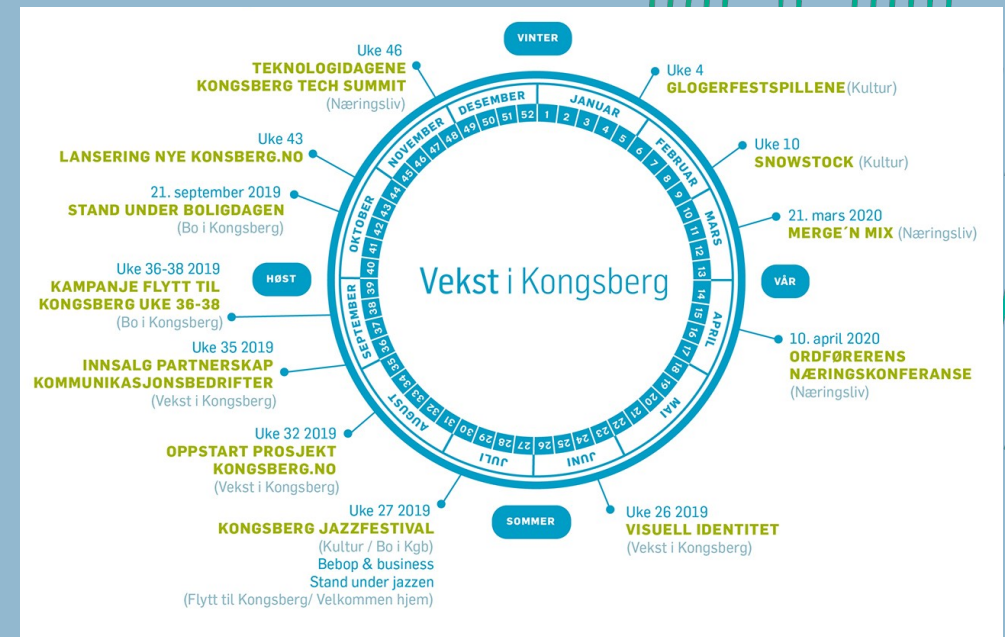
VINTER

Uke 46
TEKNOLOGIDAGENE
KONGSBERG TECH SUMMIT
(Næringsliv)

Uke 4
GLOGERFESTSPILLENE(Kultur)

Uke 43
LANSERING NYE KONGSBERG.NO

Uke 10
SNOWSTOCK (Kultur)

21. september 2019
STAND UNDER BOLIGDAGEN
(Bo i Kongsberg)

21. mars 2020
MERGE´N MIX (Næringsliv)

HØST

Uke 36-38 2019
KAMPANJE FLYTT TIL
KONGSBERG UKE 36-38
(Bo i Kongsberg)

Vekst i Kongsberg

VÅR

Uke 35 2019
INNSALG PARTNERSKAP
KOMMUNIKASJONSBEDRIFTER
(Vekst i Kongsberg)

10. april 2020
ORDFØRERENS
NÆRINGSKONFERANSE
(Næringsliv)

DESEMBER 49 50 51 52 1 2 3 4 JANUAR 5 6 FEBRUAR 7 8 9 MARS 10 11 12 13 14 APRIL 15 16 17 18 MAI 19 20 21 22 JUNI 23 24 25 26 JULI 27 28 29 30 31 AUGUST 32 33 34 35 SEPTEMBER 36 37 38 39 40 OKTOBER 41 42 43 44 NOVEMBER 45 46 47 48

Uke 32 2019
OPPSTART PROSJEKT
KONGSBERG.NO
(Vekst i Kongsberg)

SOMMER

Uke 27 2019
KONGSBERG JAZZFESTIVAL
(Kultur / Bo i Kgb)
Bebop & business
Stand under jazzen
(Flytt til Kongsberg/ Velkommen hjem)

Uke 26 2019
VISUELL IDENTITET
(Vekst i Kongsberg)